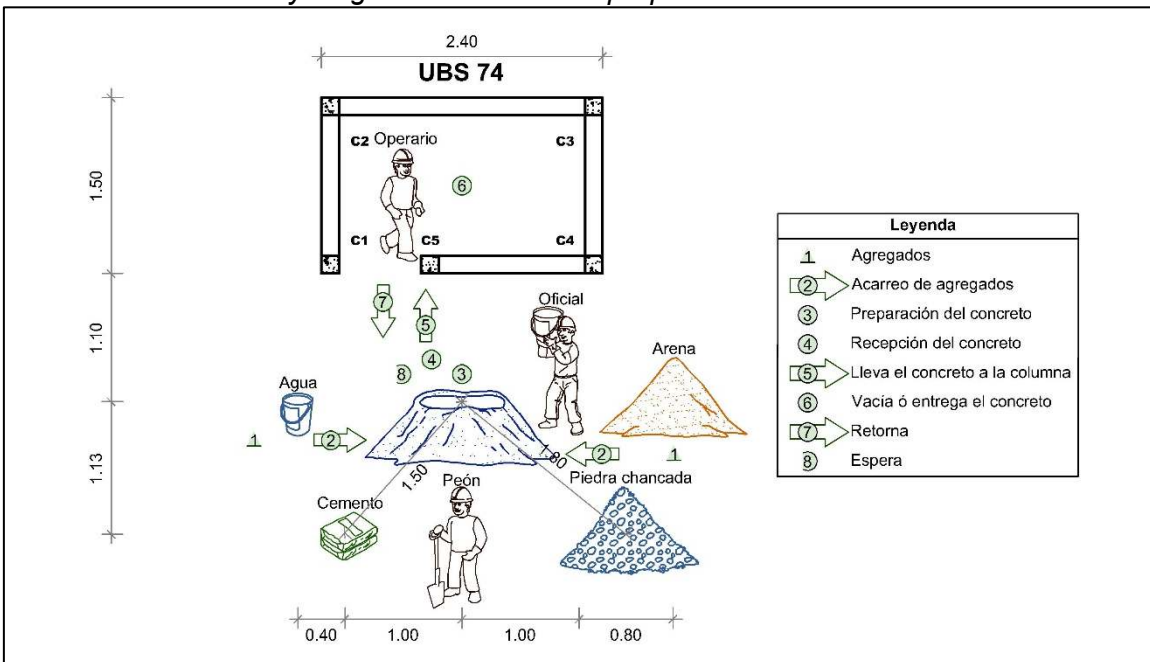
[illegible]

2.40

UBS 74

C2 Operario

C3

⑥

C1

C5

C4

1.50

1.10

1.13

⑦

⑤

④

⑧

③

Oficial

Arena

Agua

1

②

②

1

1.50

1.80

Cemento

Peón

Piedra chancada

0.40

1.00

1.00

0.80

| Leyenda | |
|---|---|
| 1 | Agregados |
| ② | Acarreo de agregados |
| ③ | Preparación del concreto |
| ④ | Recepción del concreto |
| ⑤ | Lleva el concreto a la columna |
| ⑥ | Vacia ó entrega el concreto |
| ⑦ | Retorna |
| ⑧ | Espera |